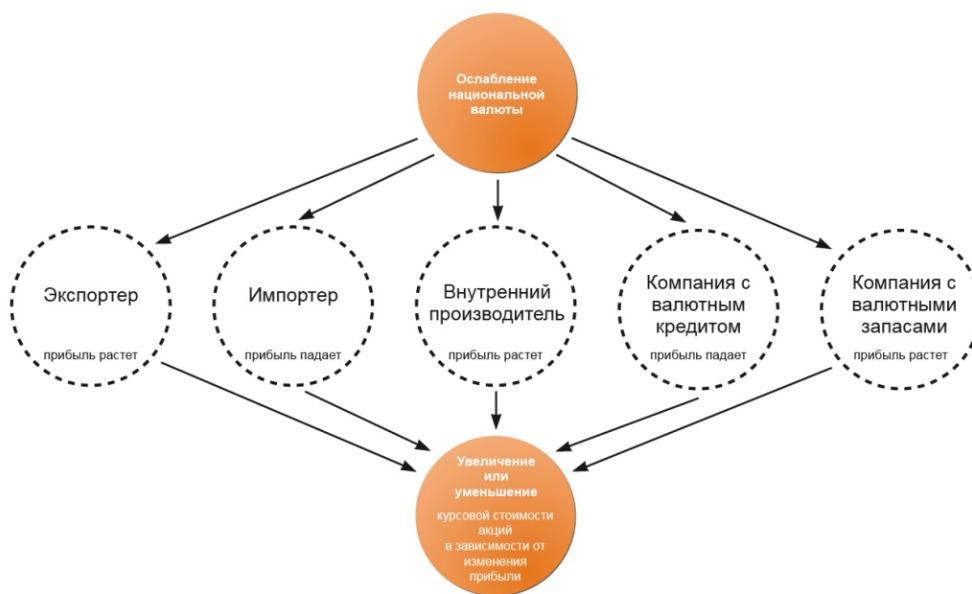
Ослабление национальной валюты

Экспортер

прибыль растет

Импортер

прибыль падает

Внутренний производитель

прибыль растет

Компания с валютным кредитом

прибыль падает

Компания с валютными запасами

прибыль растет

Увеличение или уменьшение

курсовой стоимости акций в зависимости от изменения прибыли